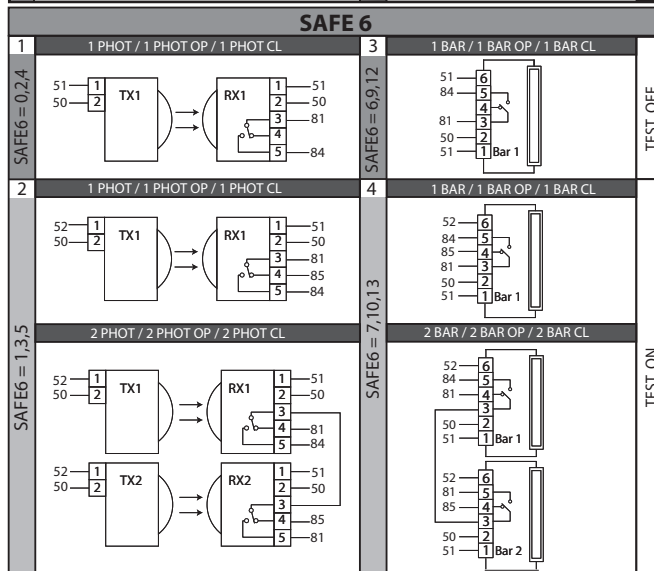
SAFE 6

1
1 PHOT / 1 PHOT OP / 1 PHOT CL
SAFE6 = 0,2,4
51 1
50 2
TX1
RX1
1 51
2 50
3 81
4
5 84

3
1 BAR / 1 BAR OP / 1 BAR CL
SAFE6 = 6,9,12
51 6
84 5
4
81 3
50 2
51 1 Bar 1

TEST OFF

2
1 PHOT / 1 PHOT OP / 1 PHOT CL
52 1
50 2
TX1
RX1
1 51
2 50
3 81
4 85
5 84

4
1 BAR / 1 BAR OP / 1 BAR CL
52 6
84 5
85 4
81 3
50 2
51 1 Bar 1

SAFE6 = 1,3,5
SAFE6 = 7,10,13

2 PHOT / 2 PHOT OP / 2 PHOT CL
52 1
50 2
TX1
RX1
1 51
2 50
3
4 81
5 84
52 1
50 2
TX2
RX2
1 51
2 50
3
4 85
5 81

2 BAR / 2 BAR OP / 2 BAR CL
52 6
84 5
81 4
3
50 2
51 1 Bar 1
52 6
81 5
85 4
3
50 2
51 1 Bar 2

TEST ON